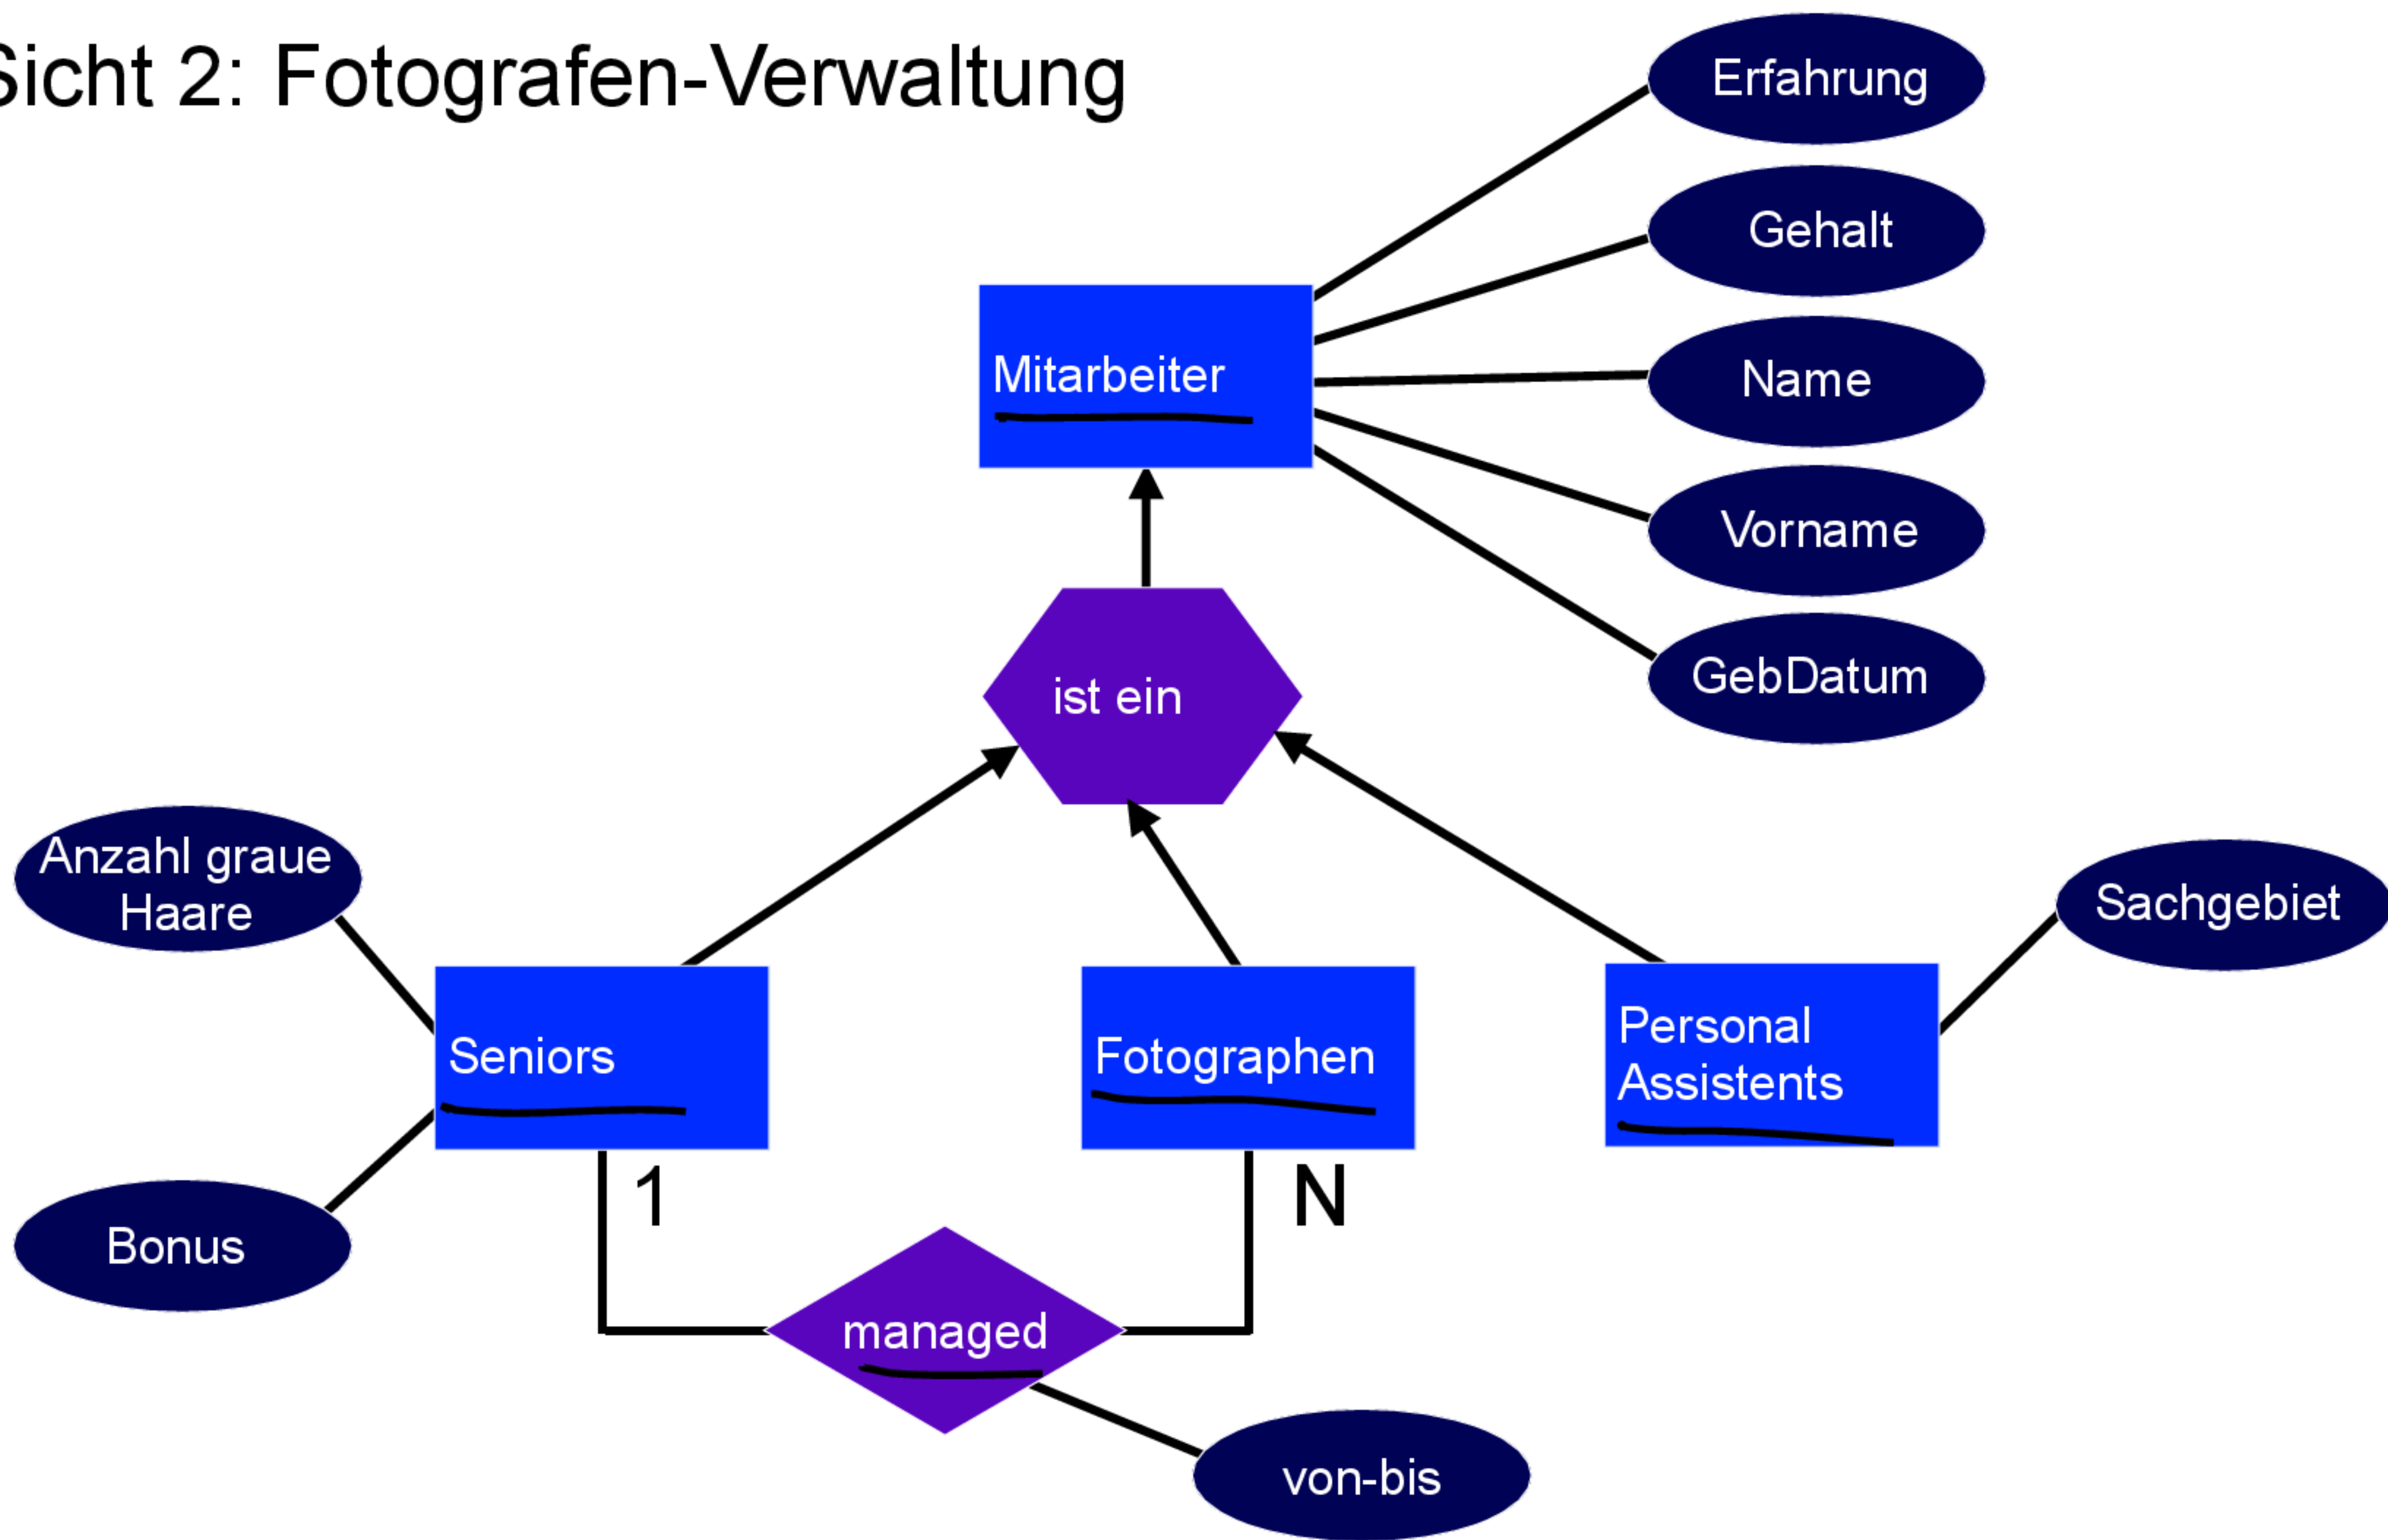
Sicht 2: Fotografen-Verwaltung

Erfahrung

Gehalt

Mitarbeiter

Name

Vorname

GebDatum

ist ein

Anzahl graue Haare

Sachgebiet

Seniors

Fotographen

Personal Assistents

Bonus

1

N

managed

von-bis